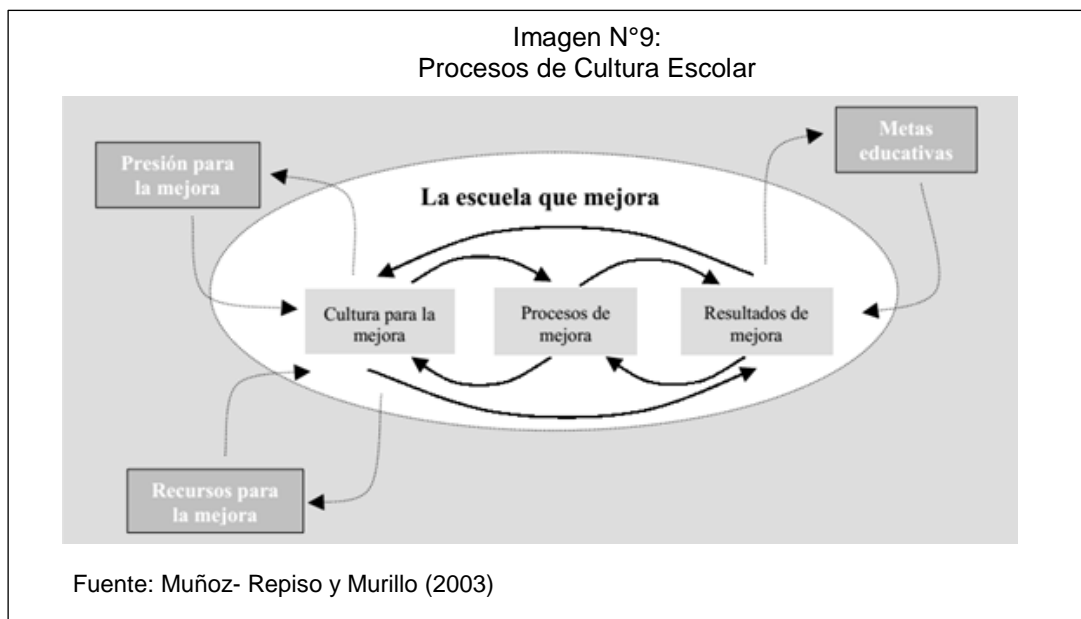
Imagen N°9:
Procesos de Cultura Escolar

Presión para la mejora

Metas educativas

La escuela que mejora

Cultura para la mejora

Procesos de mejora

Resultados de mejora

Recursos para la mejora

Fuente: Muñoz- Repiso y Murillo (2003)